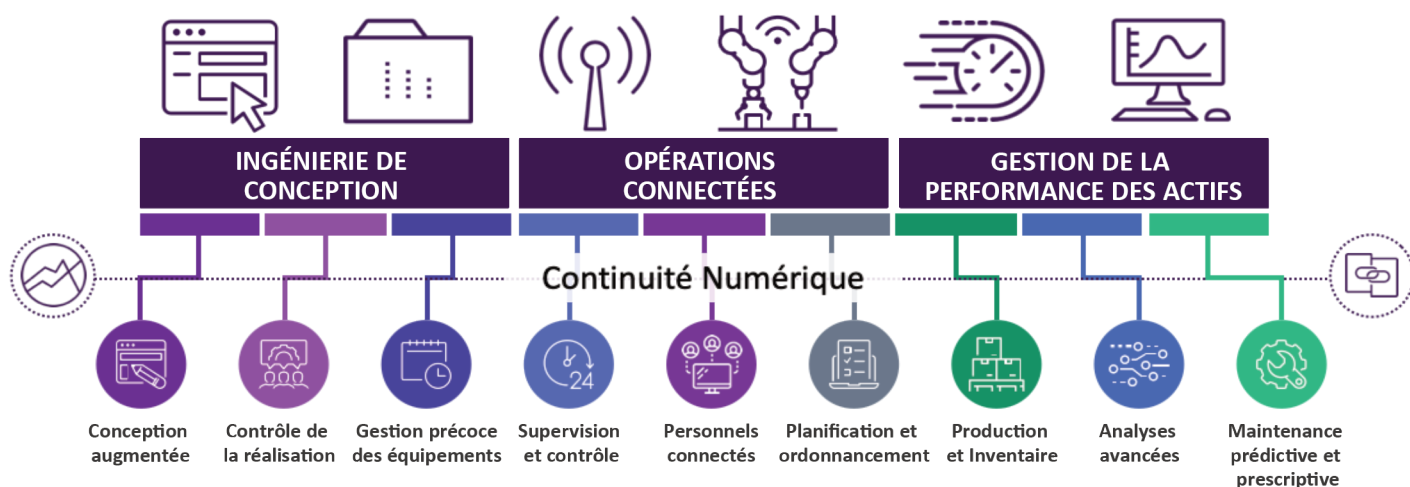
INGÉNIERIE DE CONCEPTION

OPÉRATIONS CONNECTÉES

GESTION DE LA PERFORMANCE DES ACTIFS

Continuité Numérique

24

Conception augmentée

Contrôle de la réalisation

Gestion précoce des équipements

Supervision et contrôle

Personnels connectés

Planification et ordonnancement

Production et Inventaire

Analyses avancées

Maintenance prédictive et prescriptive